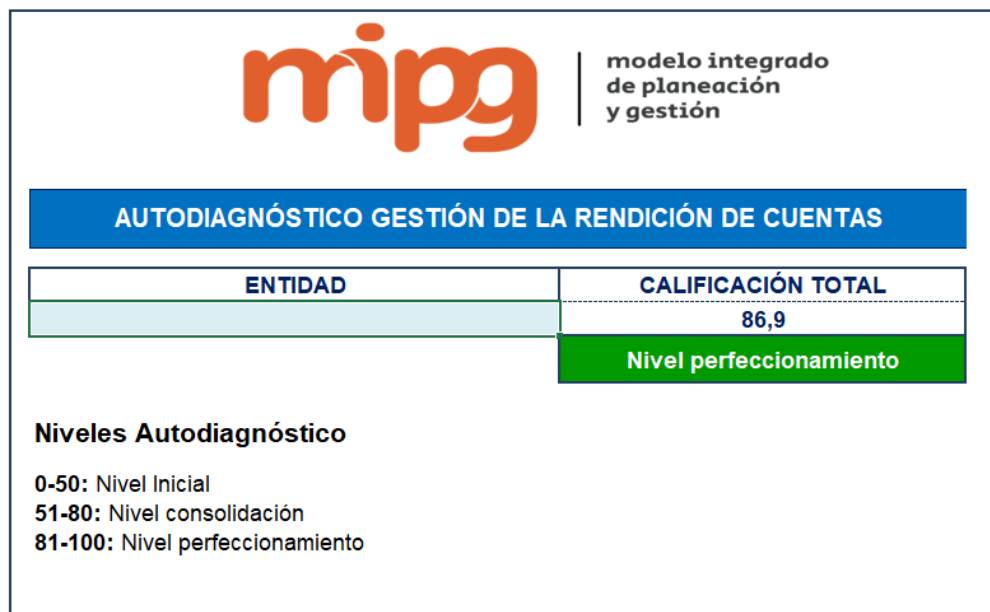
mipg

modelo integrado de planeación y gestión

AUTODIAGNÓSTICO GESTIÓN DE LA RENDICIÓN DE CUENTAS

| ENTIDAD | CALIFICACIÓN TOTAL |
|---|---|
| | 86,9 |
| | Nivel perfeccionamiento |

Niveles Autodiagnóstico

0-50: Nivel Inicial
51-80: Nivel consolidación
81-100: Nivel perfeccionamiento